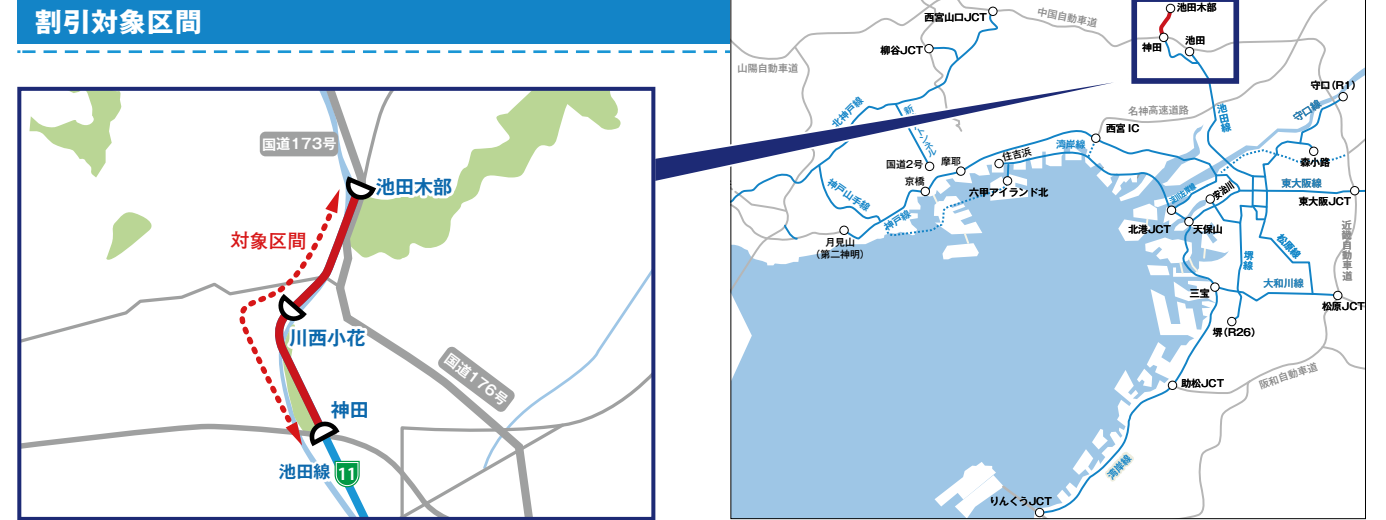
割引対象区間

国道173号
池田木部
対象区間
川西小花
国道176号
神田
池田線
11

西宮山口JCT
中国自動車道
池田木部
神田
池田
柳谷JCT
山陽自動車道
北神戸線
新神戸トンネル
名神高速道路
池田線
守口(R1)
守口線
西宮 IC
国道2号
摩耶
住吉浜
湾岸線
森小路
京橋
六甲アイランド北
神戸山手線
東大阪線
東大阪JCT
神戸線
湾岸線
安治川
月見山
(第二神明)
北港JCT
天保山
松原線
近畿自動車道
堺線
大和川線
三宝
松原JCT
堺(R26)
助松JCT
阪和自動車道
湾岸線
りんくうJCT